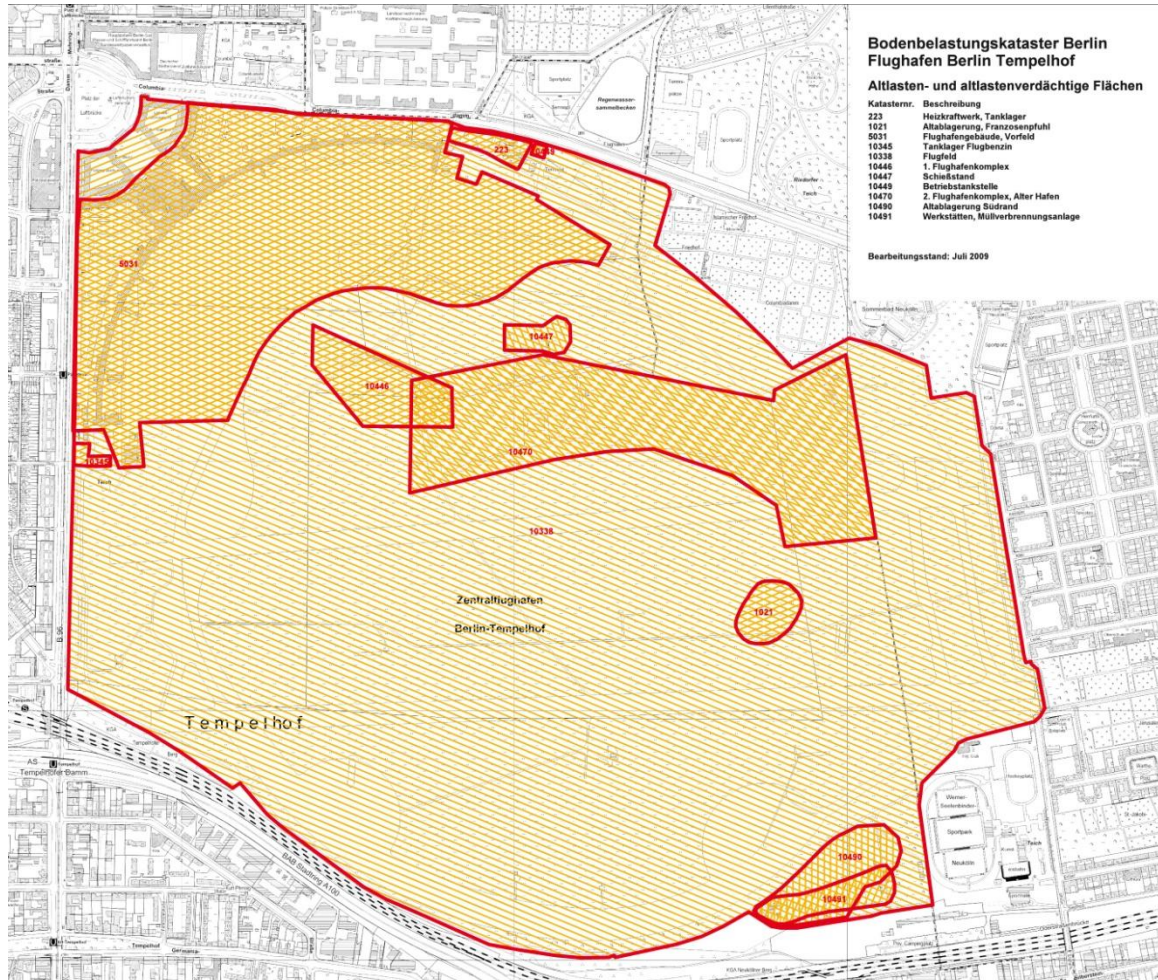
Bodenbelastungskataster Berlin
Flughafen Berlin Tempelhof

Altlasten- und altlastenverdächtige Flächen

| Katasternr. | Beschreibung |
|---|---|
| 223 | Heizkraftwerk, Tanklager |
| 1021 | Altablagerung, Franzosenpfuhl |
| 5031 | Flughafengebäude, Vorfeld |
| 10345 | Tanklager Flugbenzin |
| 10338 | Flugfeld |
| 10446 | 1. Flughafenkomplex |
| 10447 | Schießstand |
| 10449 | Betriebstankstelle |
| 10470 | 2. Flughafenkomplex, Alter Hafen |
| 10490 | Altablagerung Südrand |
| 10491 | Werkstätten, Müllverbrennungsanlage |

Bearbeitungsstand: Juli 2009

223
10449
5031
10447
10446
10470
10345
10338
Zentralflughafen
Berlin-Tempelhof
1021
Tempelhof
10490
10491

Sportplatz
Regenwasser-sammelbecken
Sportplatz
Teich
Columbia
Platz der Luftbrücke
Sportpark Neukölln
Werner-Seelenbinder-
Sportplatz
Tempelhof
Tempelhofer Damm
BAB Stadtring A100
Germania
AS
Teich
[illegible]